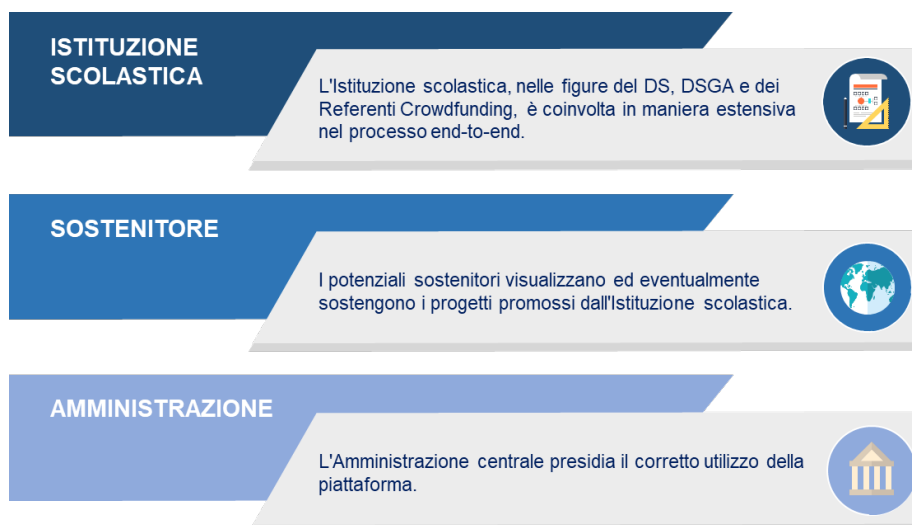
ISTITUZIONE SCOLASTICA

L'Istituzione scolastica, nelle figure del DS, DSGA e dei Referenti Crowdfunding, è coinvolta in maniera estensiva nel processo end-to-end.

SOSTENITORE

I potenziali sostenitori visualizzano ed eventualmente sostengono i progetti promossi dall'Istituzione scolastica.

AMMINISTRAZIONE

L'Amministrazione centrale presidia il corretto utilizzo della piattaforma.